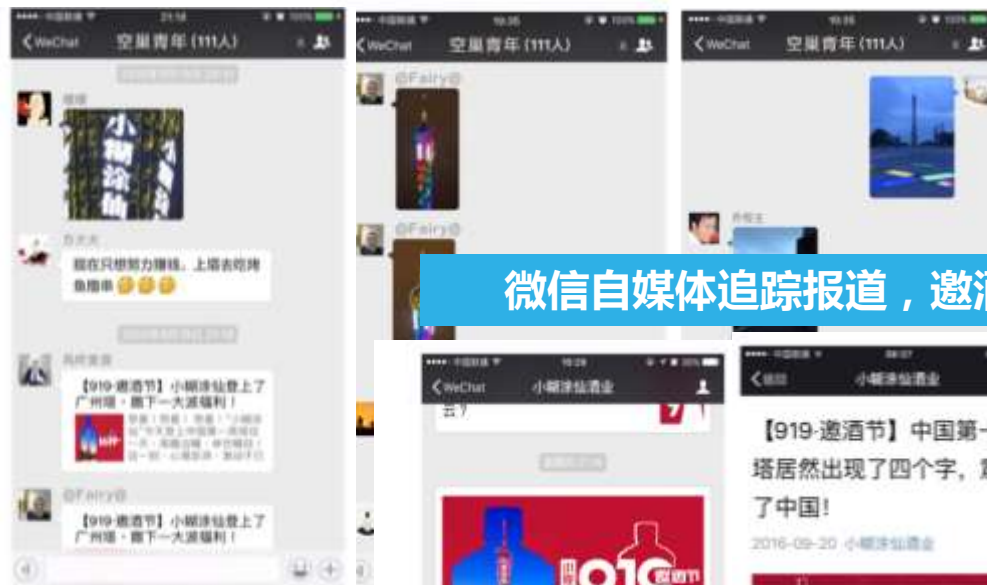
中国联通 21:58

WeChat 空巢青年(111人)

小糊涂仙

现在只想努力赚钱，上塔去吃烤鱼撸串

【919-邀酒节】小糊涂仙登上了广州塔，撒下一大波福利！

@Fairy@

【919-邀酒节】小糊涂仙登上了广州塔，撒下一大波福利！

中国联通 10:35

WeChat 空巢青年(111人)

@Fairy@

@Fairy@

中国联通 10:35

WeChat 空巢青年(111人)

微信自媒体追踪报道，邀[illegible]

中国联通 10:28

WeChat 小糊涂仙酒业

去？

中国联通 09:07

返回 小糊涂仙酒业

【919-邀酒节】中国第一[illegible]塔居然出现了四个字，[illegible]了中国！

2016-09-20 小糊涂仙酒业

919 邀酒节